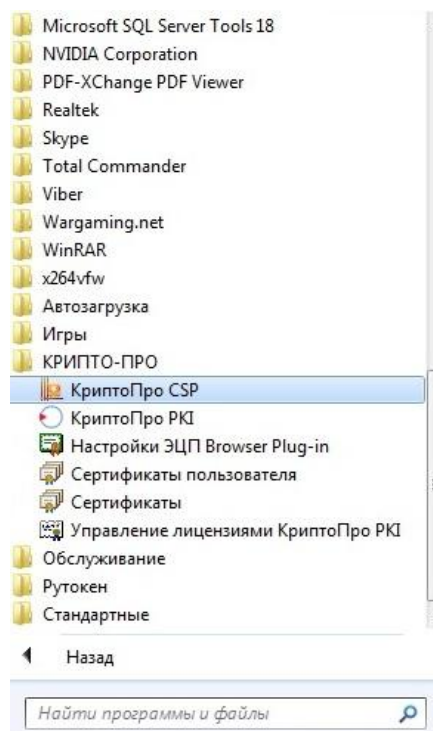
Microsoft SQL Server Tools 18
NVIDIA Corporation
PDF-XChange PDF Viewer
Realtek
Skype
Total Commander
Viber
Wargaming.net
WinRAR
x264vfw
Автозагрузка
Игры
КРИПТО-ПРО
КриптоПро CSP
КриптоПро PKI
Настройки ЭЦП Browser Plug-in
Сертификаты пользователя
Сертификаты
Управление лицензиями КриптоПро PKI
Обслуживание
Рутокен
Стандартные

Назад

Найти программы и файлы